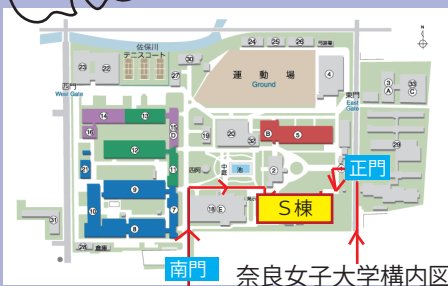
佐保川
テニスコート
22
23
27
25
24
26
可識棟
運動場
Ground
4
東門
East Gate
33
A
C
32
西門
West Gate
14
13
15
16
12
17
19
28
24
8
5
30
20
29
21
1
2
11
中庭
池
9
10
7
18
6
S棟
3
倉庫
31
正門
南門
奈良女子大学構内図